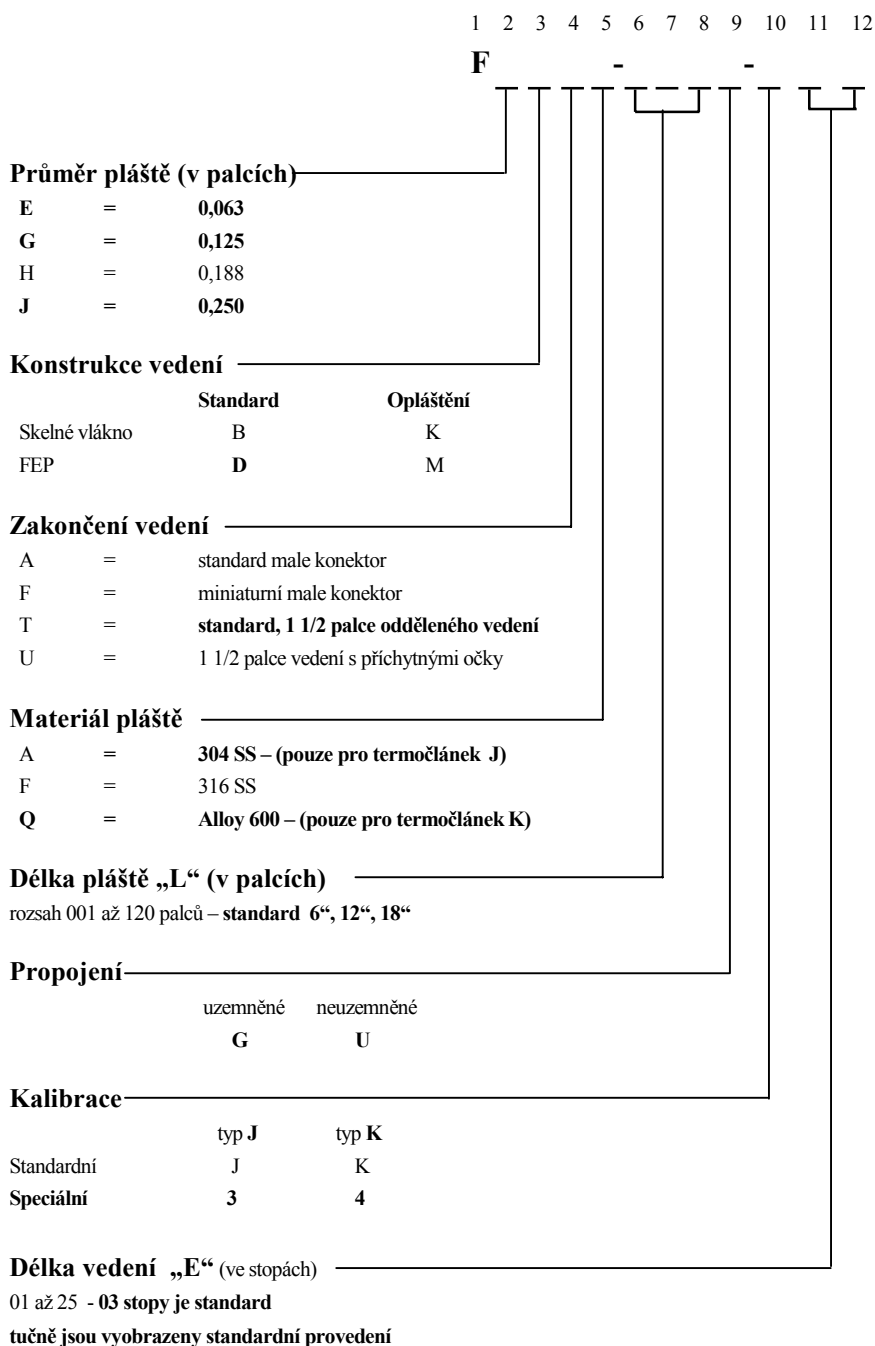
1 2 3 4 5 6 7 8 9 10 11 12

F - -

Průměr pláště (v palcích)

| | | |
|---|---|---|
| E | = | 0,063 |
| G | = | 0,125 |
| H | = | 0,188 |
| J | = | 0,250 |

Konstrukce vedení

| | Standard | Opláštění |
|---|---|---|
| Skelné vlákno | B | K |
| FEP | D | M |

Zakončení vedení

| | | |
|---|---|---|
| A | = | standard male konektor |
| F | = | miniaturní male konektor |
| T | = | standard, 1 1/2 palce odděleného vedení |
| U | = | 1 1/2 palce vedení s příchytnými očky |

Materiál pláště

| | | |
|---|---|---|
| A | = | 304 SS – (pouze pro termočlánek J) |
| F | = | 316 SS |
| Q | = | Alloy 600 – (pouze pro termočlánek K) |

Délka pláště „L" (v palcích)
rozsah 001 až 120 palců – standard 6", 12", 18"

Propojení

| uzemněné | neuzemněné |
|---|---|
| G | U |

Kalibrace

| | typ J | typ K |
|---|---|---|
| Standardní | J | K |
| Speciální | 3 | 4 |

Délka vedení „E" (ve stopách)
01 až 25 - 03 stopy je standard
tučně jsou vyobrazeny standardní provedení